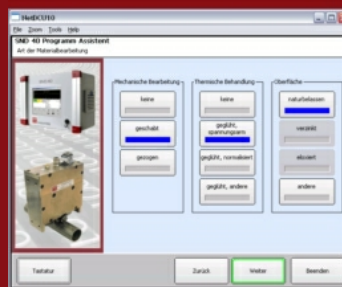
HelDCU10

File Zoom Tools Help

SND 4D Programm Assistent
Art der Materialbearbeitung

Mechanische Bearbeitung
keine
geschabt
gezogen

Thermische Behandlung
keine
geglüht, spannungsarm
geglüht, normalisiert
geglüht, andere

Oberfläche
naturbelassen
verzinkt
eloxiert
andere

Tastatur
Zurück
Weiter
Beenden